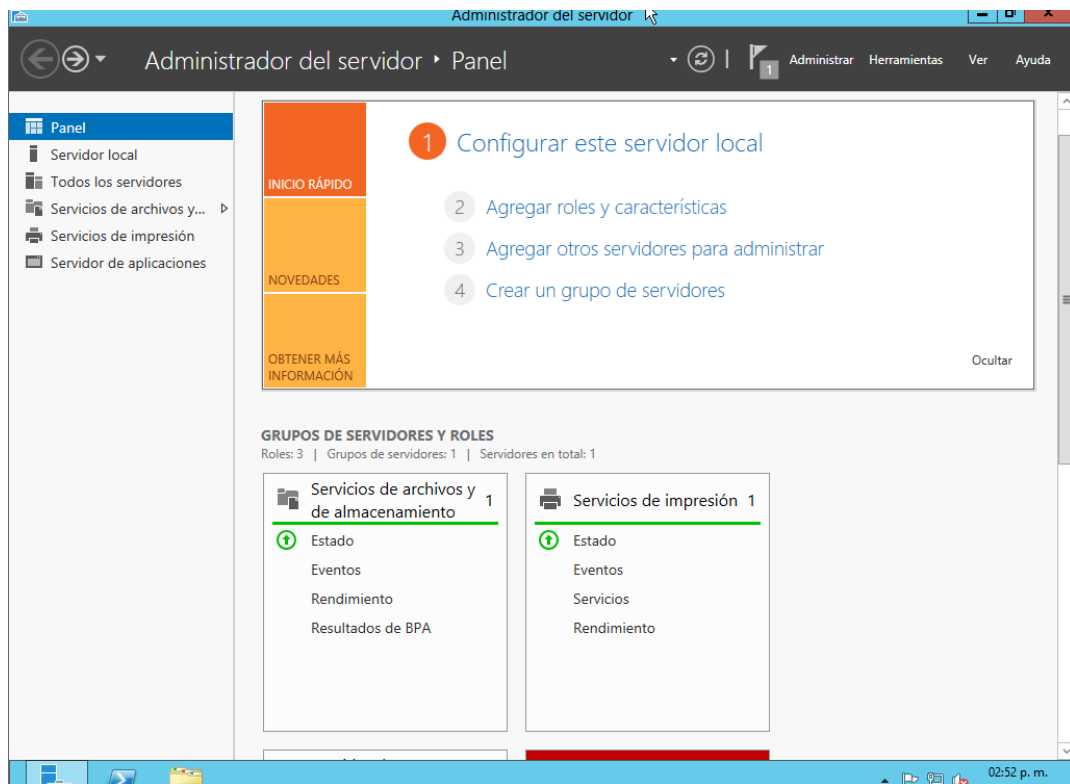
Administrador del servidor

Administrador del servidor ‣ Panel

1

Administrar Herramientas Ver Ayuda

Panel
Servidor local
Todos los servidores
Servicios de archivos y...
Servicios de impresión
Servidor de aplicaciones

INICIO RÁPIDO

NOVEDADES

OBTENER MÁS INFORMACIÓN

1 Configurar este servidor local

2 Agregar roles y características

3 Agregar otros servidores para administrar

4 Crear un grupo de servidores

Ocultar

GRUPOS DE SERVIDORES Y ROLES
Roles: 3 | Grupos de servidores: 1 | Servidores en total: 1

Servicios de archivos y de almacenamiento 1
Estado
Eventos
Rendimiento
Resultados de BPA

Servicios de impresión 1
Estado
Eventos
Servicios
Rendimiento

02:52 p. m.